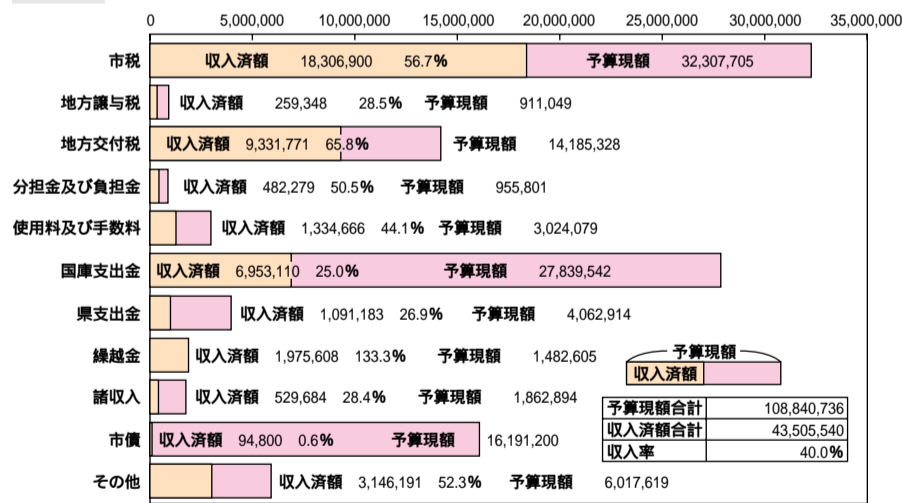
0 5,000,000 10,000,000 15,000,000 20,000,000 25,000,000 30,000,000 35,000,000

市税 収入済額 18,306,900 56.7% 予算現額 32,307,705

地方譲与税 収入済額 259,348 28.5% 予算現額 911,049

地方交付税 収入済額 9,331,771 65.8% 予算現額 14,185,328

分担金及び負担金 収入済額 482,279 50.5% 予算現額 955,801

使用料及び手数料 収入済額 1,334,666 44.1% 予算現額 3,024,079

国庫支出金 収入済額 6,953,110 25.0% 予算現額 27,839,542

県支出金 収入済額 1,091,183 26.9% 予算現額 4,062,914

繰越金 収入済額 1,975,608 133.3% 予算現額 1,482,605

諸収入 収入済額 529,684 28.4% 予算現額 1,862,894

市債 収入済額 94,800 0.6% 予算現額 16,191,200

その他 収入済額 3,146,191 52.3% 予算現額 6,017,619

予算現額
収入済額

| 予算現額合計 | 108,840,736 |
|---|---|
| 収入済額合計 | 43,505,540 |
| 収入率 | 40.0% |